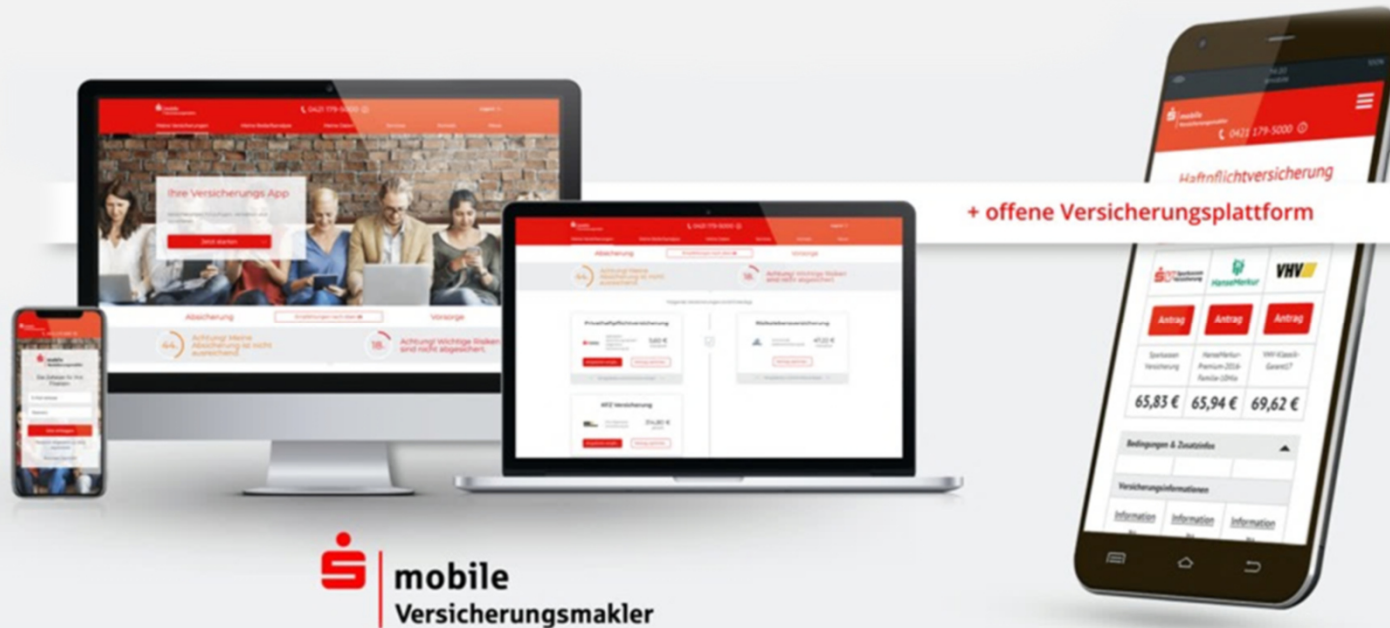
0421 179-5000

Ihre Versicherungs App

Jetzt starten

Absicherung

Vorsorge

44

Achtung! Meine Absicherung ist nicht ausreichend

18

Achtung! Wichtige Risiken sind nicht abgesichert.

Privathaftpflichtversicherung

Wohngebäudeversicherung

KFZ Versicherung

+ offene Versicherungsplattform

mobile Versicherungsmakler

0421 179-5000

Haftpflichtversicherung

Sparkassen Versicherung

HanseMerkur

VHV

Antrag

Antrag

Antrag

Sparkassen Versicherung

HanseMerkur Premium-2016 Familie-10Mio

VHV-Klassik-Garant17

65,83 €

65,94 €

69,62 €

Bedingungen & Zusatzinfos

Versicherungsinformationen

Information

Information

Information

mobile
Versicherungsmakler